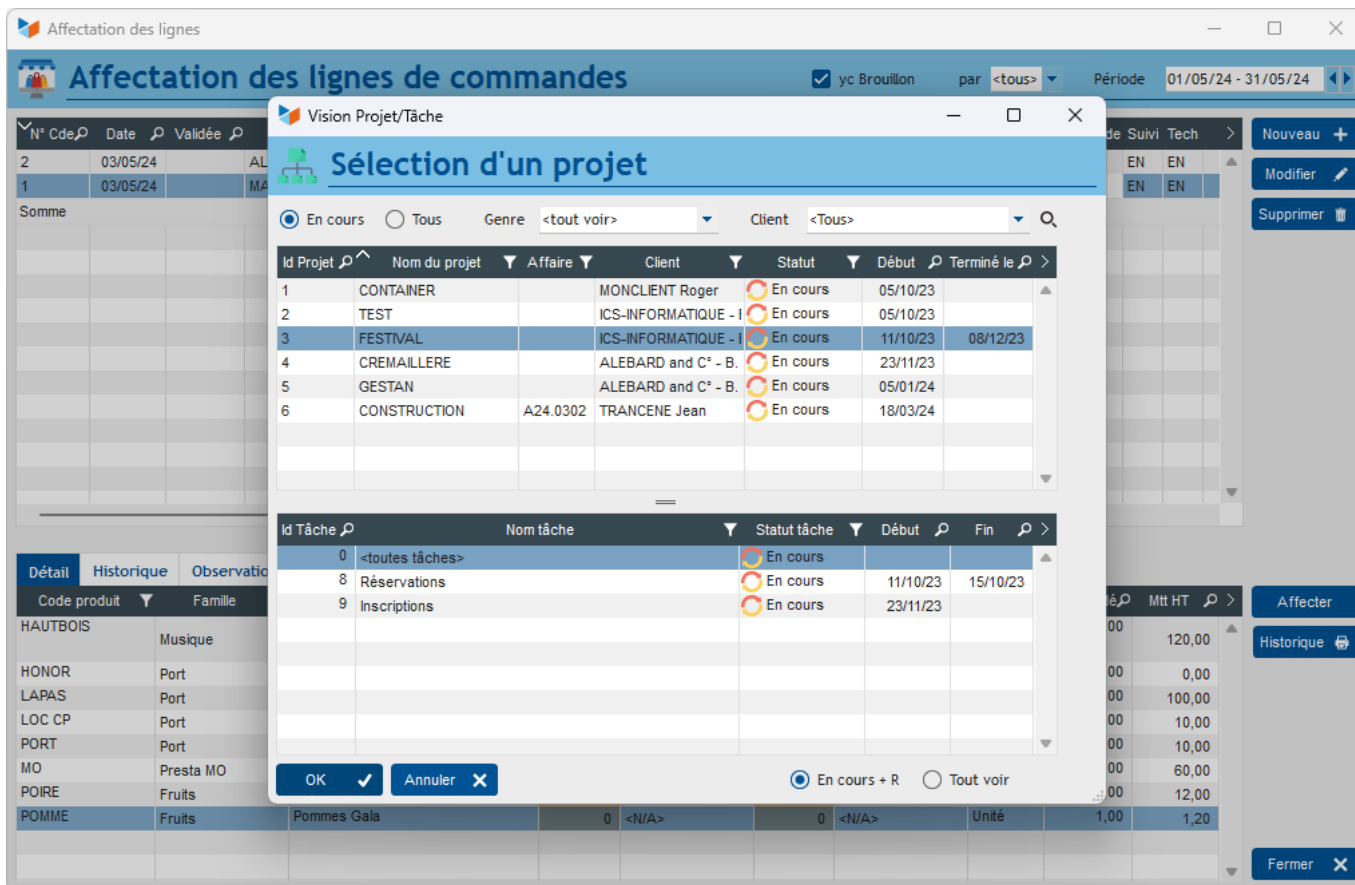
Affectation des lignes

Affectation des lignes de commandes

yc Brouillon par <tous> Période 01/05/24 - 31/05/24

| N° Cde | Date | Validée |
|---|---|---|
| 2 | 03/05/24 | AL |
| 1 | 03/05/24 | MA |
| Somme | | |

de Suivi Tech
EN EN
EN EN

Nouveau
Modifier
Supprimer

Vision Projet/Tâche

Sélection d'un projet

En cours Tous Genre <tout voir> Client <Tous>

| Id Projet | Nom du projet | Affaire | Client | Statut | Début | Terminé le |
|---|---|---|---|---|---|---|
| 1 | CONTAINER | | MONCLIENT Roger | En cours | 05/10/23 | |
| 2 | TEST | | ICS-INFORMATIQUE - I | En cours | 05/10/23 | |
| 3 | FESTIVAL | | ICS-INFORMATIQUE - I | En cours | 11/10/23 | 08/12/23 |
| 4 | CREMAILLERE | | ALEBARD and C° - B. | En cours | 23/11/23 | |
| 5 | GESTAN | | ALEBARD and C° - B. | En cours | 05/01/24 | |
| 6 | CONSTRUCTION | A24.0302 | TRANCENE Jean | En cours | 18/03/24 | |

| Id Tâche | Nom tâche | Statut tâche | Début | Fin |
|---|---|---|---|---|
| 0 | <toutes tâches> | En cours | | |
| 8 | Réservations | En cours | 11/10/23 | 15/10/23 |
| 9 | Inscriptions | En cours | 23/11/23 | |

OK Annuler En cours + R Tout voir

Détail Historique Observatio

| Code produit | Famille | | | | | | | é | Mtt HT |
|---|---|---|---|---|---|---|---|---|---|
| HAUTBOIS | Musique | | | | | | | ,00 | 120,00 |
| HONOR | Port | | | | | | | ,00 | 0,00 |
| LAPAS | Port | | | | | | | ,00 | 100,00 |
| LOC CP | Port | | | | | | | ,00 | 10,00 |
| PORT | Port | | | | | | | ,00 | 10,00 |
| MO | Presta MO | | | | | | | ,00 | 60,00 |
| POIRE | Fruits | | | | | | | ,00 | 12,00 |
| POMME | Fruits | Pommes Gala | 0 | <N/A> | 0 | <N/A> | Unité | 1,00 | 1,20 |

Affecter
Historique
Fermer